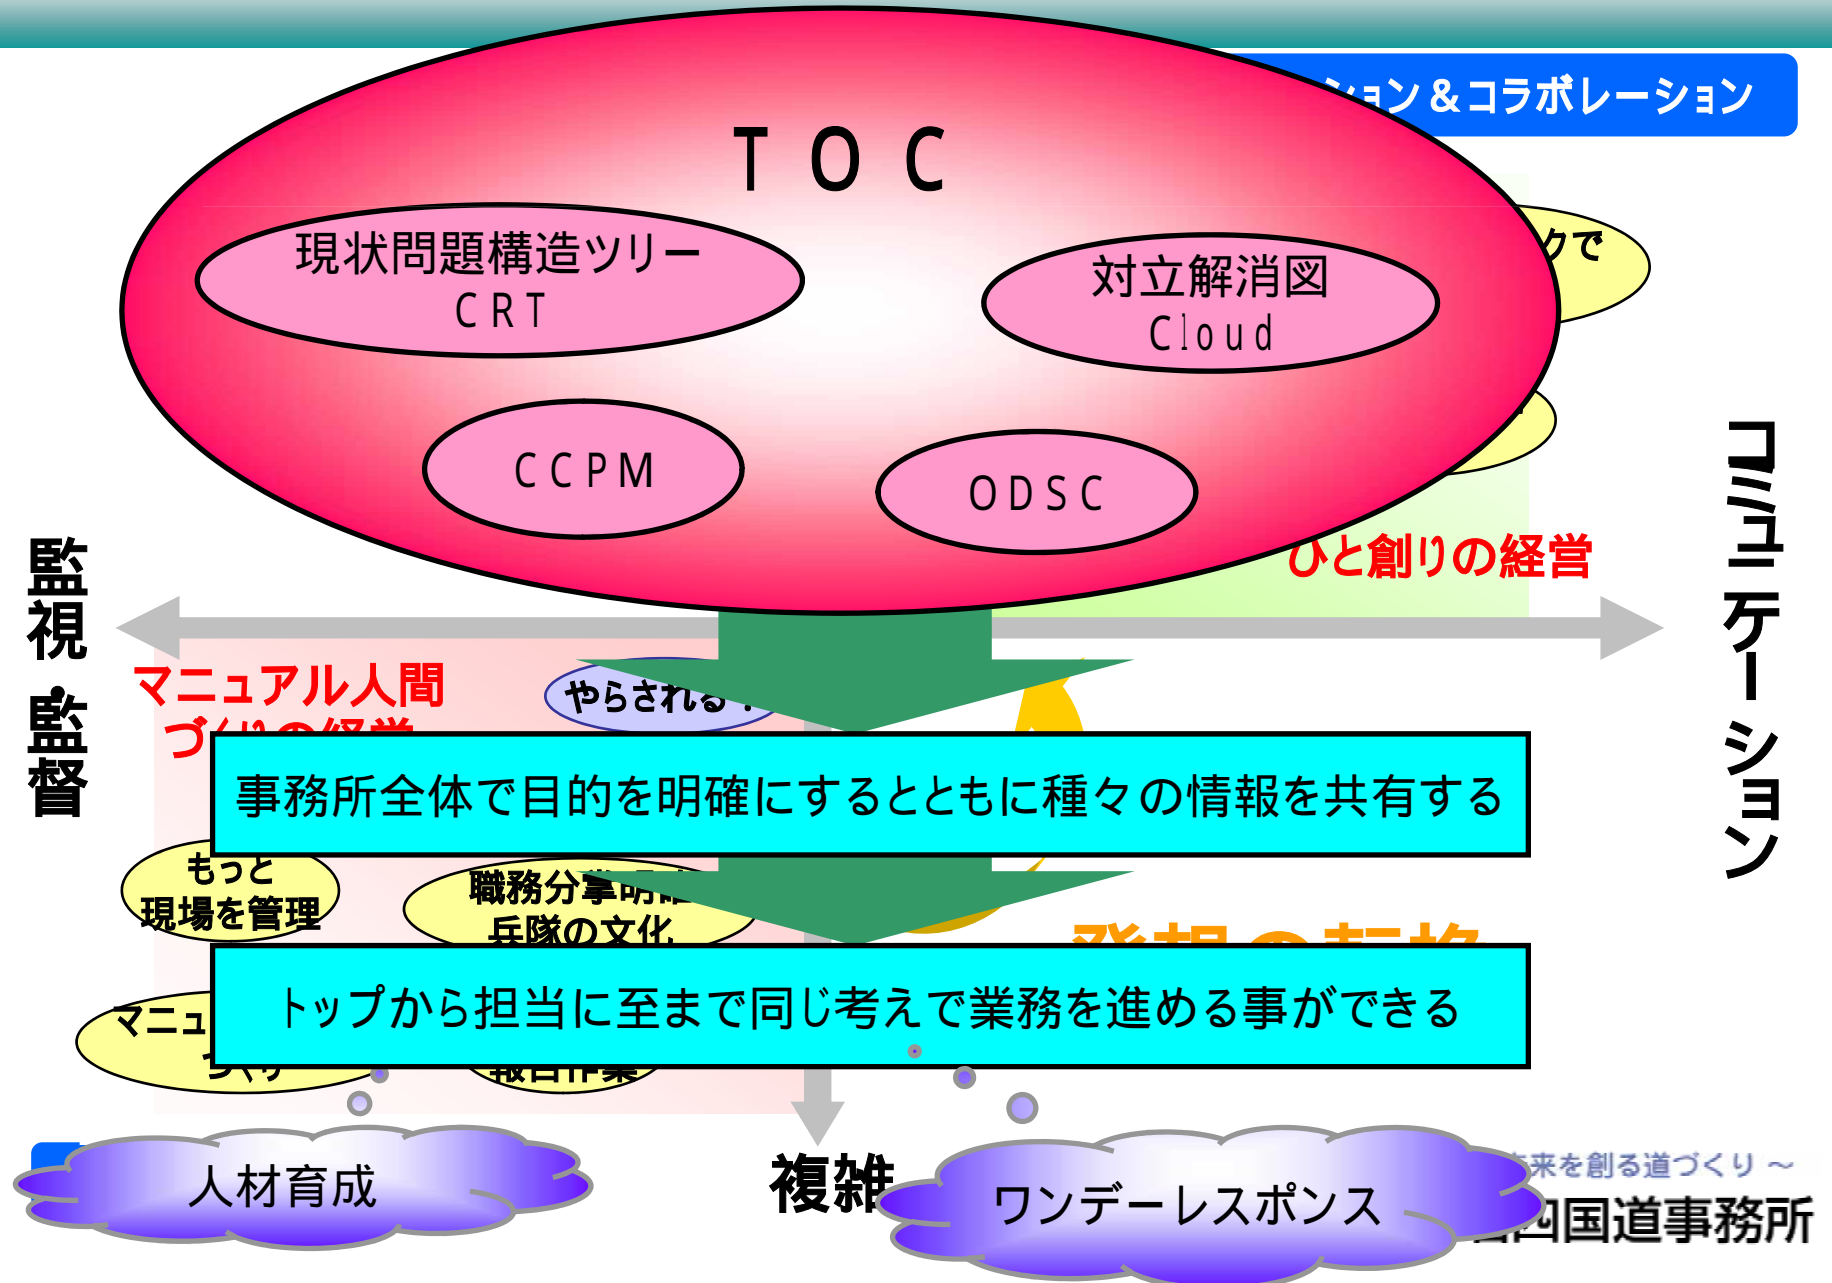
ション＆コラボレーション

ＴＯＣ

現状問題構造ツリー
ＣＲＴ

対立解消図
Cloud

ＣＣＰＭ

ＯＤＳＣ

クで

ひと創りの経営

監視・監督

コミュニケーション

マニュアル人間
づくりの経営

やらされる

事務所全体で目的を明確にするとともに種々の情報を共有する

もっと
現場を管理

職務分掌明
兵隊の文化

発想の転換

トップから担当に至まで同じ考えで業務を進める事ができる

マニュ
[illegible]
報告作業

人材育成

複雑

ワンデーレスポンス

未来を創る道づくり ～
国道事務所